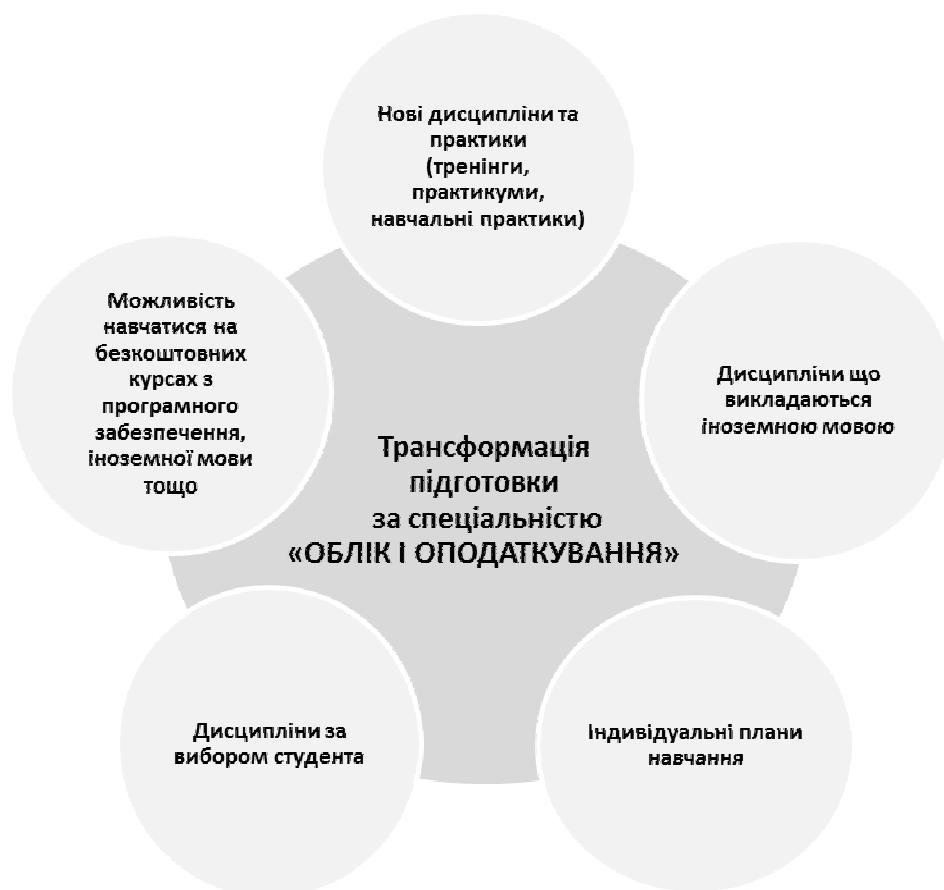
Нові дисципліни та практики (тренінги, практикуми, навчальні практики)

Можливість навчатися на безкоштовних курсах з програмного забезпечення, іноземної мови тощо

Дисципліни що викладаються іноземною мовою

Трансформація підготовки за спеціальністю «ОБЛІК І ОПОДАТКУВАННЯ»

Дисципліни за вибором студента

Індивідуальні плани навчання